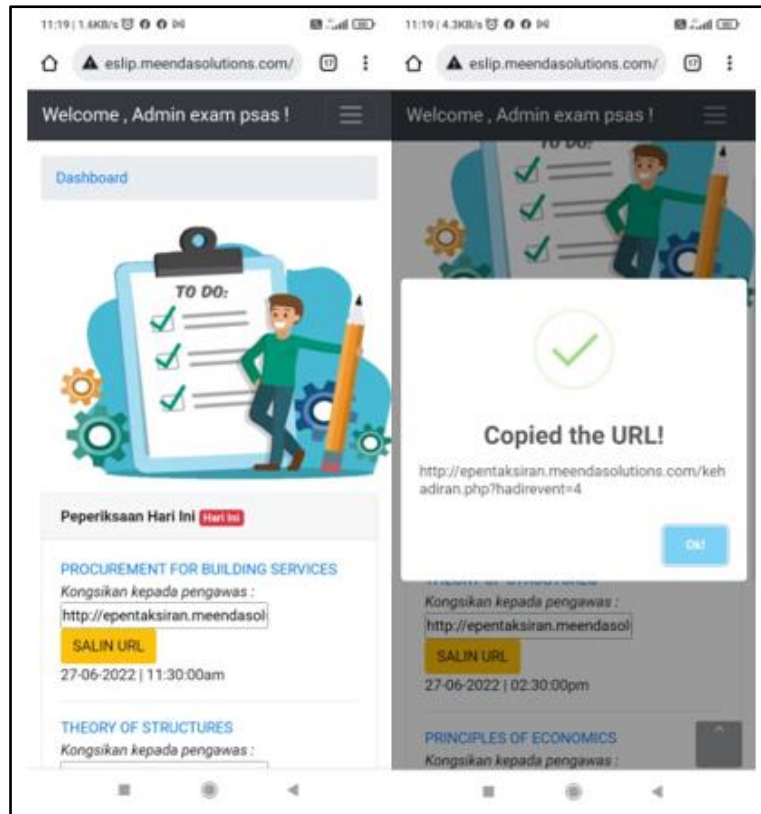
11:19 | 1.6KB/s

eslip.meendasolutions.com/

17

Welcome , Admin exam psas !

Dashboard

TO DO:

Peperiksaan Hari Ini Hari Ini

PROCUREMENT FOR BUILDING SERVICES

Kongsikan kepada pengawas :

http://epentaksiran.meendasol

SALIN URL

27-06-2022 | 11:30:00am

THEORY OF STRUCTURES

Kongsikan kepada pengawas :

11:19 | 4.3KB/s

eslip.meendasolutions.com/

17

Welcome , Admin exam psas !

TO DO:

Copied the URL!

http://epentaksiran.meendasolutions.com/kehadiran.php?hadirevent=4

Ok!

THEORY OF STRUCTURES

Kongsikan kepada pengawas :

http://epentaksiran.meendasol

SALIN URL

27-06-2022 | 02:30:00pm

PRINCIPLES OF ECONOMICS

Kongsikan kepada pengawas :